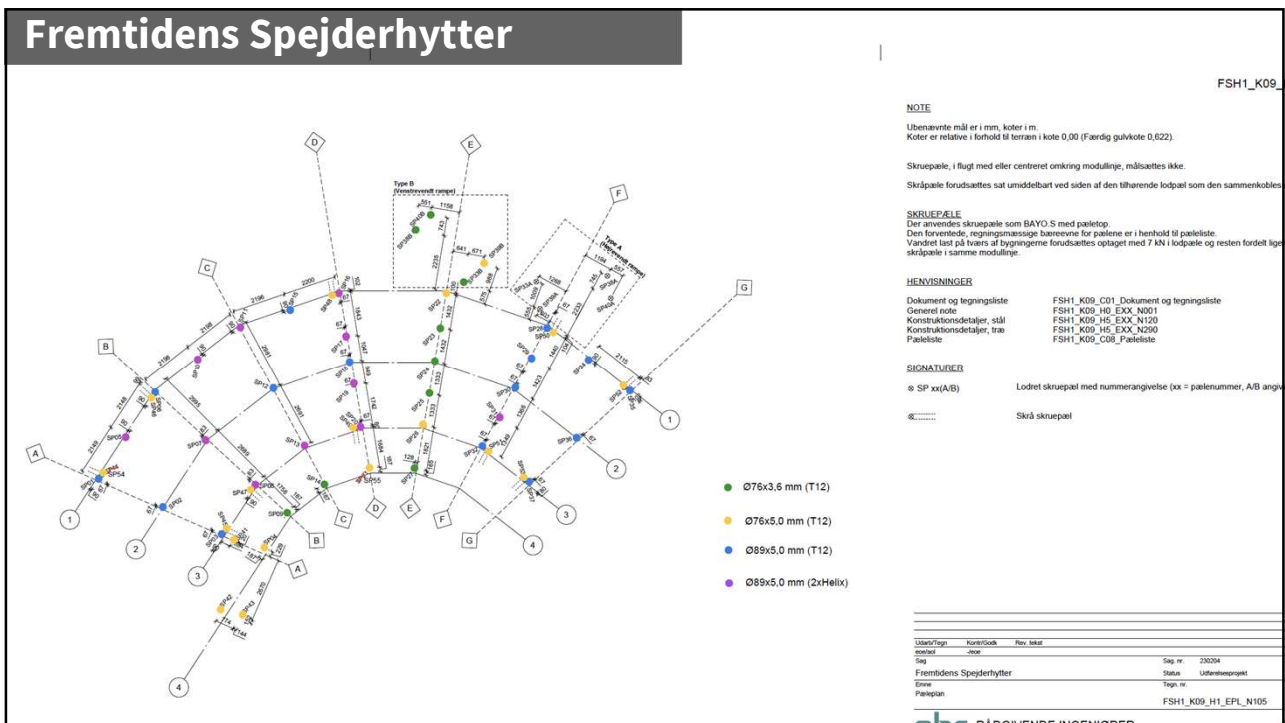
Fremtidens Spejderhytter

FSH1_K09_

NOTE

Ubenævnte mål er i mm, koter i m.
Koter er relative i forhold til terræn i kote 0,00 (Færdig gulvkote 0,622).

Skruepæle, i flugt med eller centreret omkring modullinje, målsættes ikke.

Skråpæle forudsættes sat umiddelbart ved siden af den tilhørende lodpæl som den sammenkobles

SKRUEPÆLE
Der anvendes skruepæle som BAYO.S med pæletop.
Den forventede, regningsmæssige bæreevne for pælene er i henhold til pæleliste.
Vandret last på tværs af bygningerne forudsættes optaget med 7 kN i lodpæle og resten fordelt lige skråpæle i samme modullinje.

HENVISNINGER

| | |
|---|---|
| Dokument og tegningsliste | FSH1_K09_C01_Dokument og tegningsliste |
| Generel note | FSH1_K09_H0_EXX_N001 |
| Konstruktionsdetaljer, stål | FSH1_K09_H5_EXX_N120 |
| Konstruktionsdetaljer, træ | FSH1_K09_H5_EXX_N290 |
| Pæleliste | FSH1_K09_C08_Pæleliste |

SIGNATURER

SP xx(A/B) Lodret skruepæl med nummerangivelse (xx = pælenummer, A/B angiv

Skrå skruepæl

Type B (Venstrevendt rampe)

Type A (Højrevendt rampe)

Ø76x3,6 mm (T12)
Ø76x5,0 mm (T12)
Ø89x5,0 mm (T12)
Ø89x5,0 mm (2xHelix)

A B C D E F G 1 2 3 4

Udarb/Tegn Kontr/Godk Rev. tekst
Sag Sag. nr. 230204
Fremtidens Spejderhytter Status Udførelsesprojekt
Emne Tegn. nr.
Pæleplan FSH1_K09_H1_EPL_N105

RÅDGIVENDE INGENIØRER